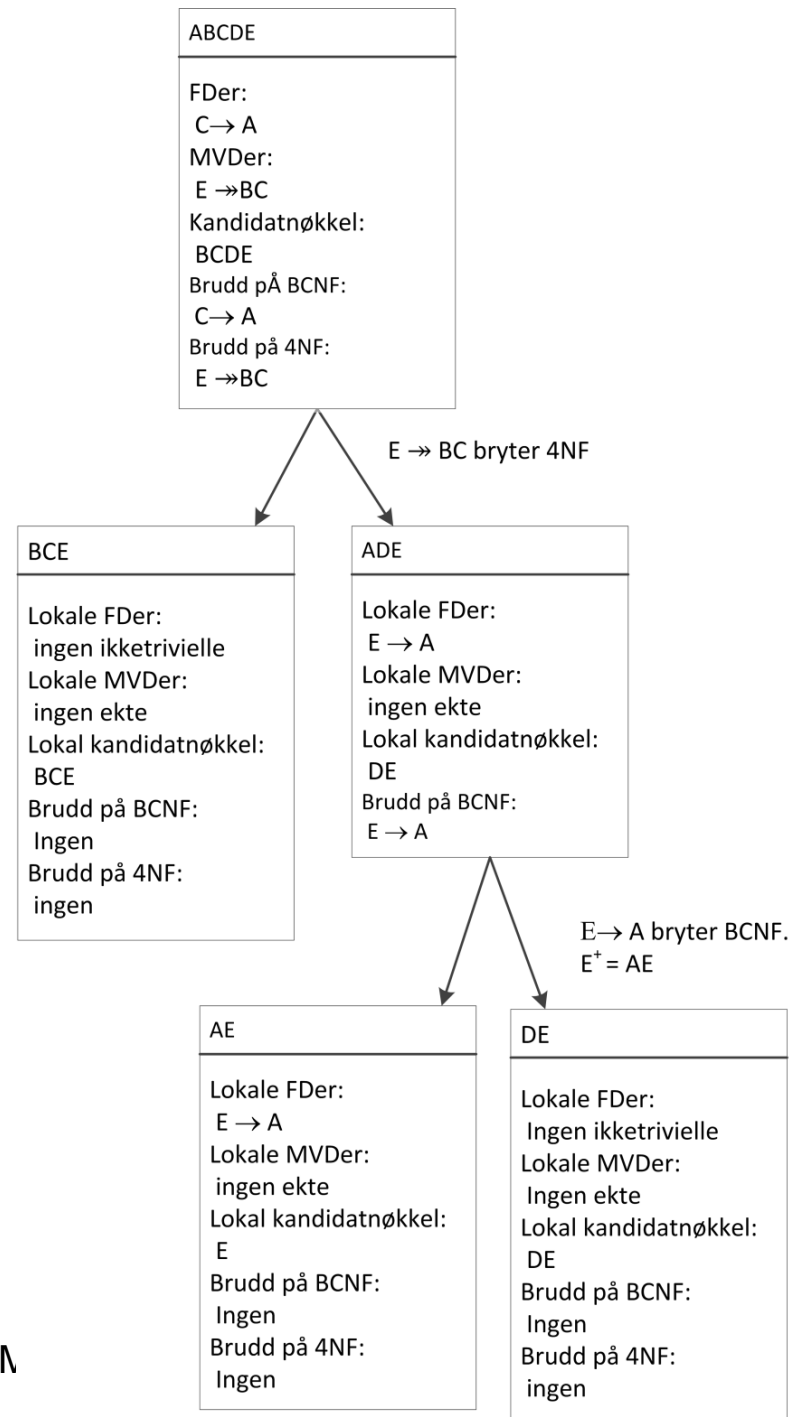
ABCDE

FDer:
$C \rightarrow A$
MVDer:
$E \twoheadrightarrow BC$
Kandidatnøkkel:
BCDE
Brudd pÅ BCNF:
$C \rightarrow A$
Brudd på 4NF:
$E \twoheadrightarrow BC$

$E \twoheadrightarrow BC$ bryter 4NF

BCE

Lokale FDer:
ingen ikketrivielle
Lokale MVDer:
ingen ekte
Lokal kandidatnøkkel:
BCE
Brudd på BCNF:
Ingen
Brudd på 4NF:
ingen

ADE

Lokale FDer:
$E \rightarrow A$
Lokale MVDer:
ingen ekte
Lokal kandidatnøkkel:
DE
Brudd på BCNF:
$E \rightarrow A$

$E \rightarrow A$ bryter BCNF.
$E^{+} = AE$

AE

Lokale FDer:
$E \rightarrow A$
Lokale MVDer:
ingen ekte
Lokal kandidatnøkkel:
E
Brudd på BCNF:
Ingen
Brudd på 4NF:
Ingen

DE

Lokale FDer:
Ingen ikketrivielle
Lokale MVDer:
Ingen ekte
Lokal kandidatnøkkel:
DE
Brudd på BCNF:
Ingen
Brudd på 4NF:
ingen

M